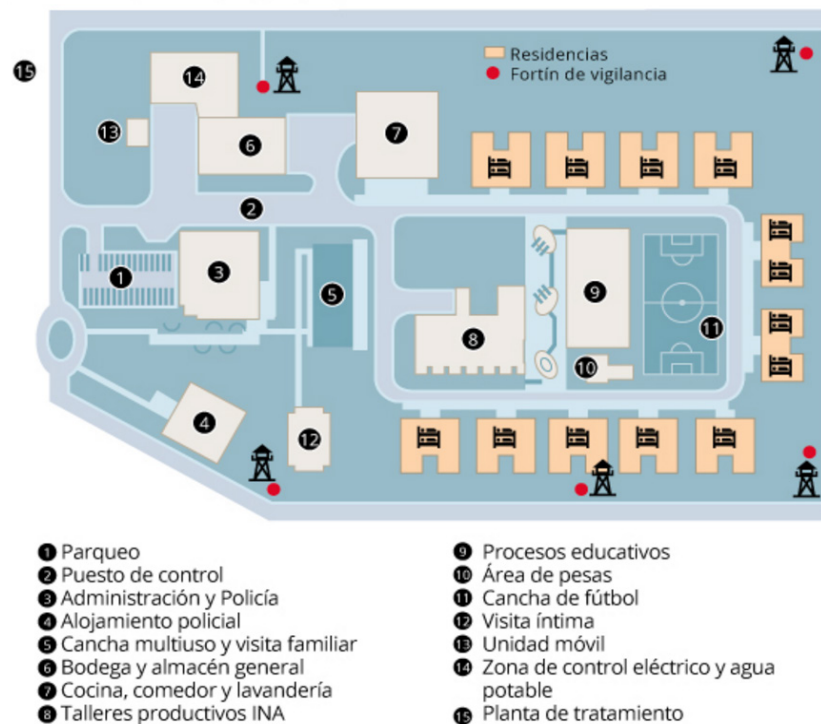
15

Residencias
Fortín de vigilancia

14
13
6
7
2
1
3
5
9
11
8
10
4
12

1 Parqueo
2 Puesto de control
3 Administración y Policía
4 Alojamiento policial
5 Cancha multiuso y visita familiar
6 Bodega y almacén general
7 Cocina, comedor y lavandería
8 Talleres productivos INA

9 Procesos educativos
10 Área de pesas
11 Cancha de fútbol
12 Visita íntima
13 Unidad móvil
14 Zona de control eléctrico y agua potable
15 Planta de tratamiento